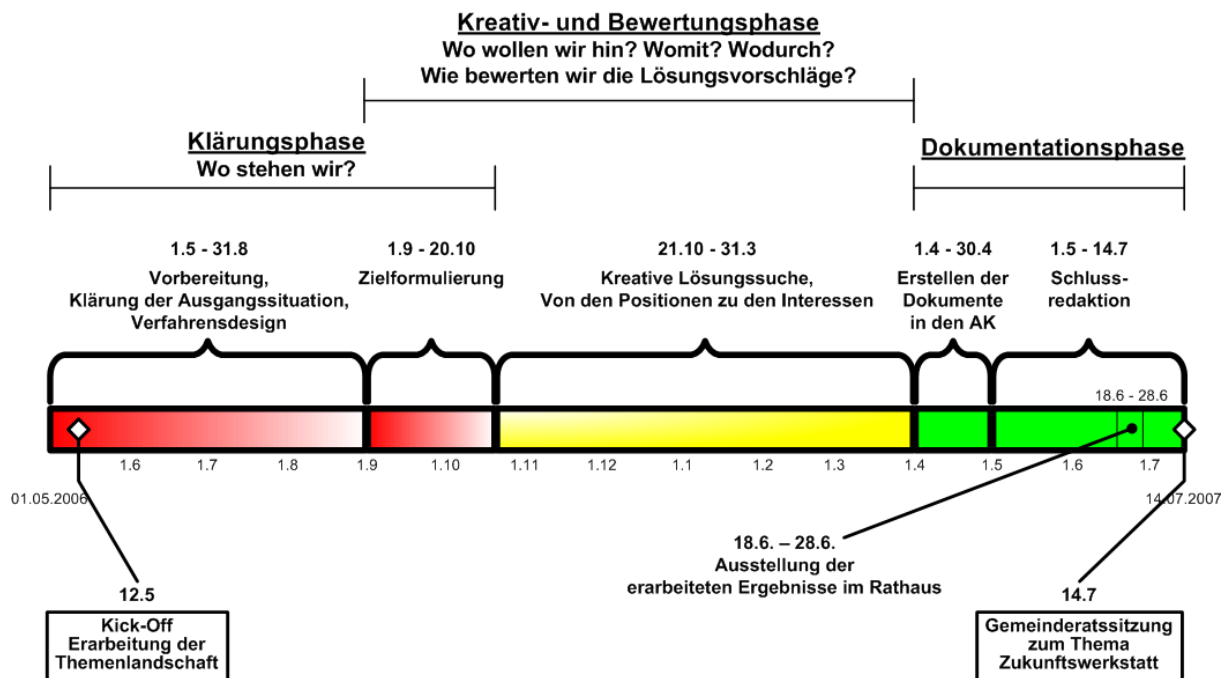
Kreativ- und Bewertungsphase
Wo wollen wir hin? Womit? Wodurch?
Wie bewerten wir die Lösungsvorschläge?

Klärungsphase
Wo stehen wir?

Dokumentationsphase

1.5 - 31.8
Vorbereitung, Klärung der Ausgangssituation, Verfahrensdesign

1.9 - 20.10
Zielformulierung

21.10 - 31.3
Kreative Lösungssuche, Von den Positionen zu den Interessen

1.4 - 30.4
Erstellen der Dokumente in den AK

1.5 - 14.7
Schluss-redaktion

18.6 - 28.6

1.6 1.7 1.8 1.9 1.10 1.11 1.12 1.1 1.2 1.3 1.4 1.5 1.6 1.7

01.05.2006

14.07.2007

18.6. – 28.6.
Ausstellung der erarbeiteten Ergebnisse im Rathaus

12.5
Kick-Off
Erarbeitung der Themenlandschaft

14.7
Gemeinderatssitzung zum Thema Zukunftswerkstatt